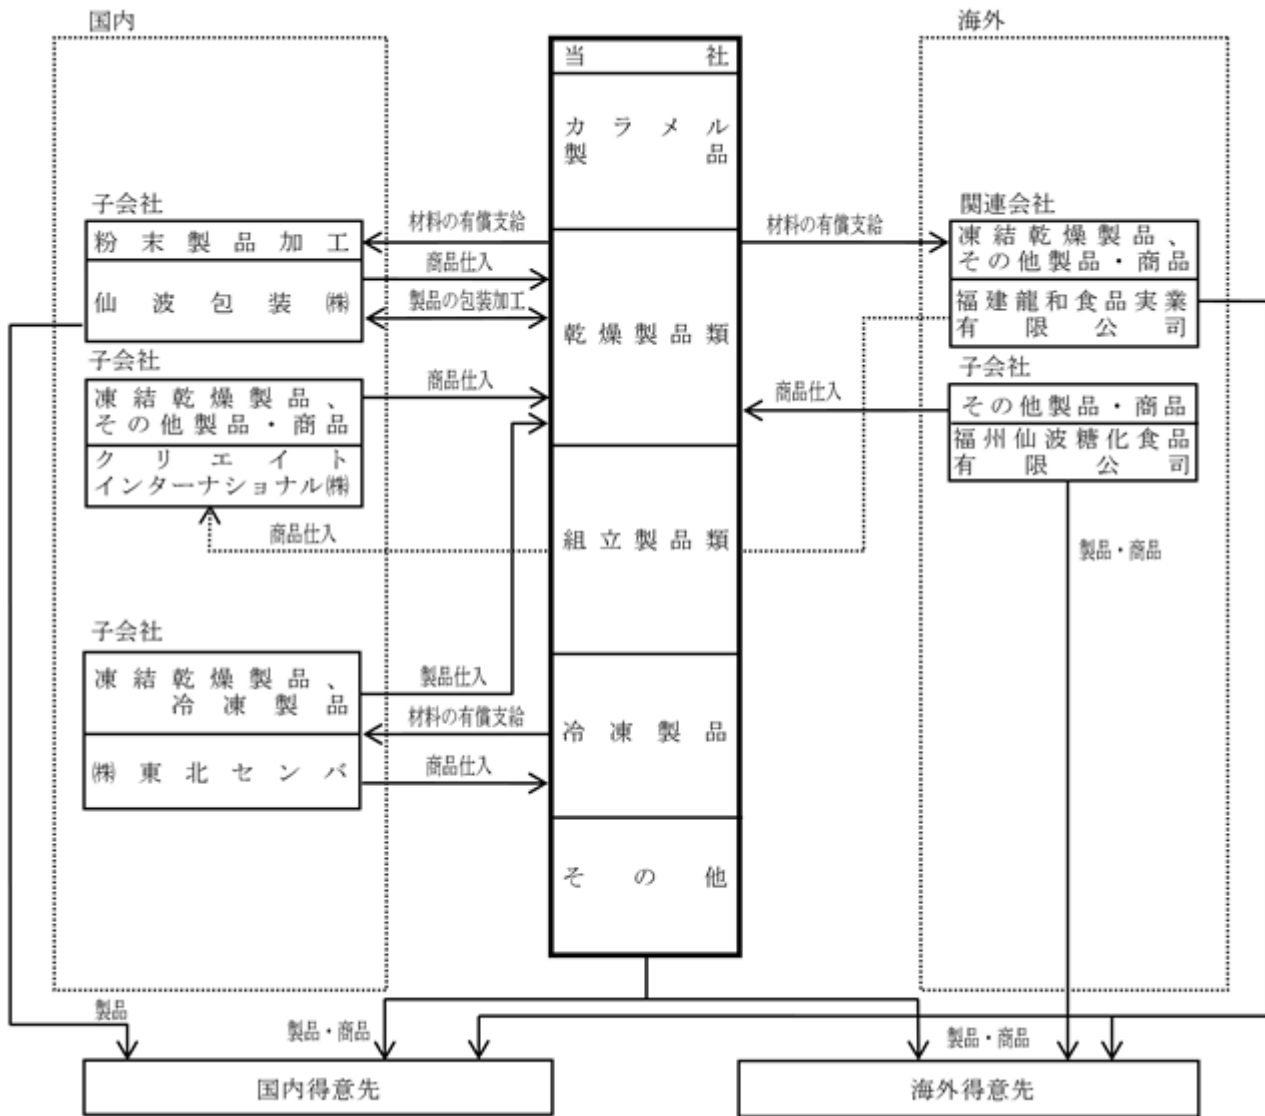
国内

海外

当社

カラメル製品

乾燥製品類

組立製品類

冷凍製品

その他

子会社
粉末製品加工
仙波包装㈱

材料の有償支給
商品仕入
製品の包装加工

子会社
凍結乾燥製品、その他製品・商品
クリエイトインターナショナル㈱

商品仕入
商品仕入

子会社
凍結乾燥製品、冷凍製品
㈱東北センバ

製品仕入
材料の有償支給
商品仕入

材料の有償支給

関連会社
凍結乾燥製品、その他製品・商品
福建龍和食品実業有限公司

商品仕入

子会社
その他製品・商品
福州仙波糖化食品有限公司

製品・商品

製品
製品・商品
製品・商品

国内得意先

海外得意先